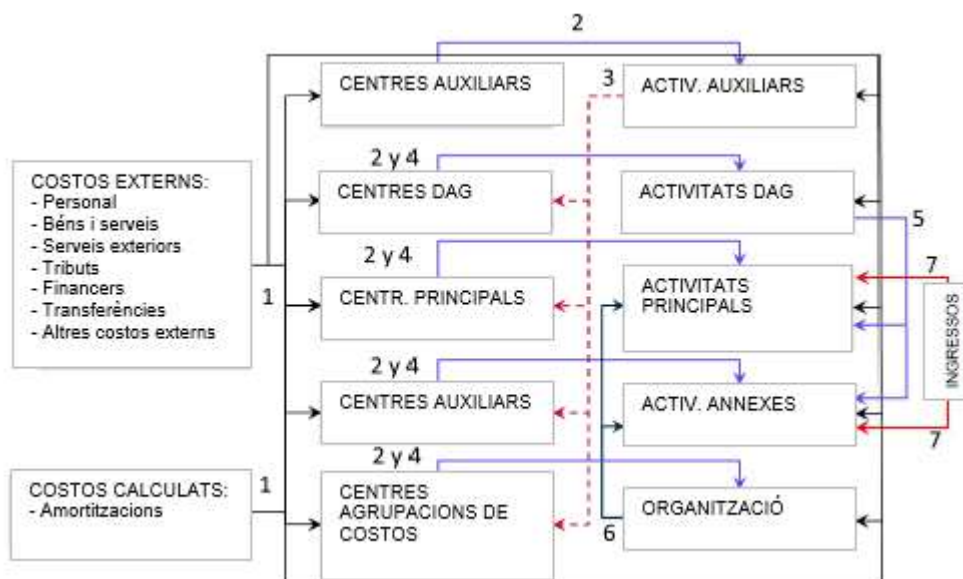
2

CENTRES AUXILIARS

3

ACTIV. AUXILIARS

COSTOS EXTERNS:
- Personal
- Béns i serveis
- Serveis exteriors
- Tributs
- Financers
- Transferències
- Altres costos externs

2 y 4

CENTRES DAG

ACTIVITATS DAG

5

2 y 4

1

CENTR. PRINCIPALS

ACTIVITATS PRINCIPALS

7

INGRESSOS

2 y 4

CENTRES AUXILIARS

ACTIV. ANNEXES

7

COSTOS CALCULATS:
- Amortitzacions

1

2 y 4

CENTRES AGRUPACIONS DE COSTOS

ORGANITZACIÓ

6